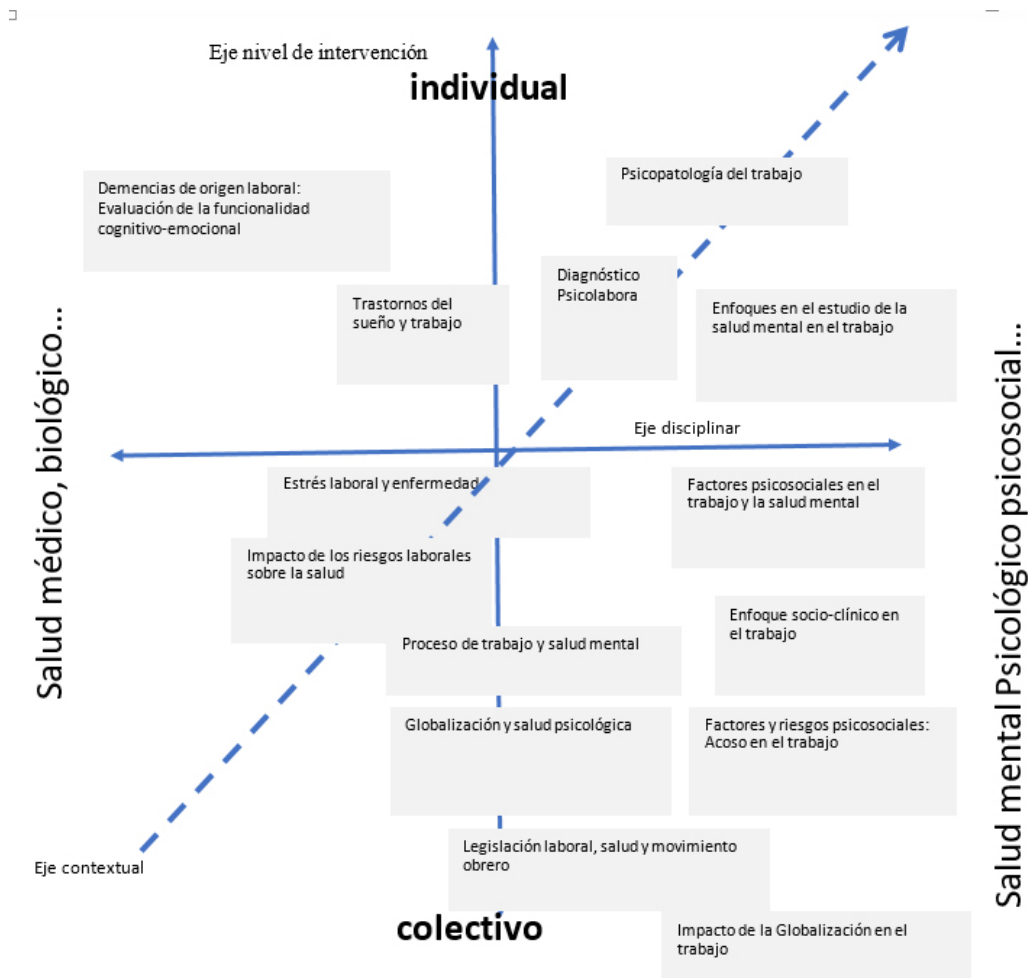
Eje nivel de intervención

individual

Demencias de origen laboral: Evaluación de la funcionalidad cognitivo-emocional

Psicopatología del trabajo

Diagnóstico Psicolabora

Trastornos del sueño y trabajo

Enfoques en el estudio de la salud mental en el trabajo

Salud médico, biológico...

Salud mental Psicológico psicosocial...

Eje disciplinar

Estrés laboral y enfermedad

Factores psicosociales en el trabajo y la salud mental

Impacto de los riesgos laborales sobre la salud

Enfoque socio-clínico en el trabajo

Proceso de trabajo y salud mental

Globalización y salud psicológica

Factores y riesgos psicosociales: Acoso en el trabajo

Eje contextual

Legislación laboral, salud y movimiento obrero

colectivo

Impacto de la Globalización en el trabajo